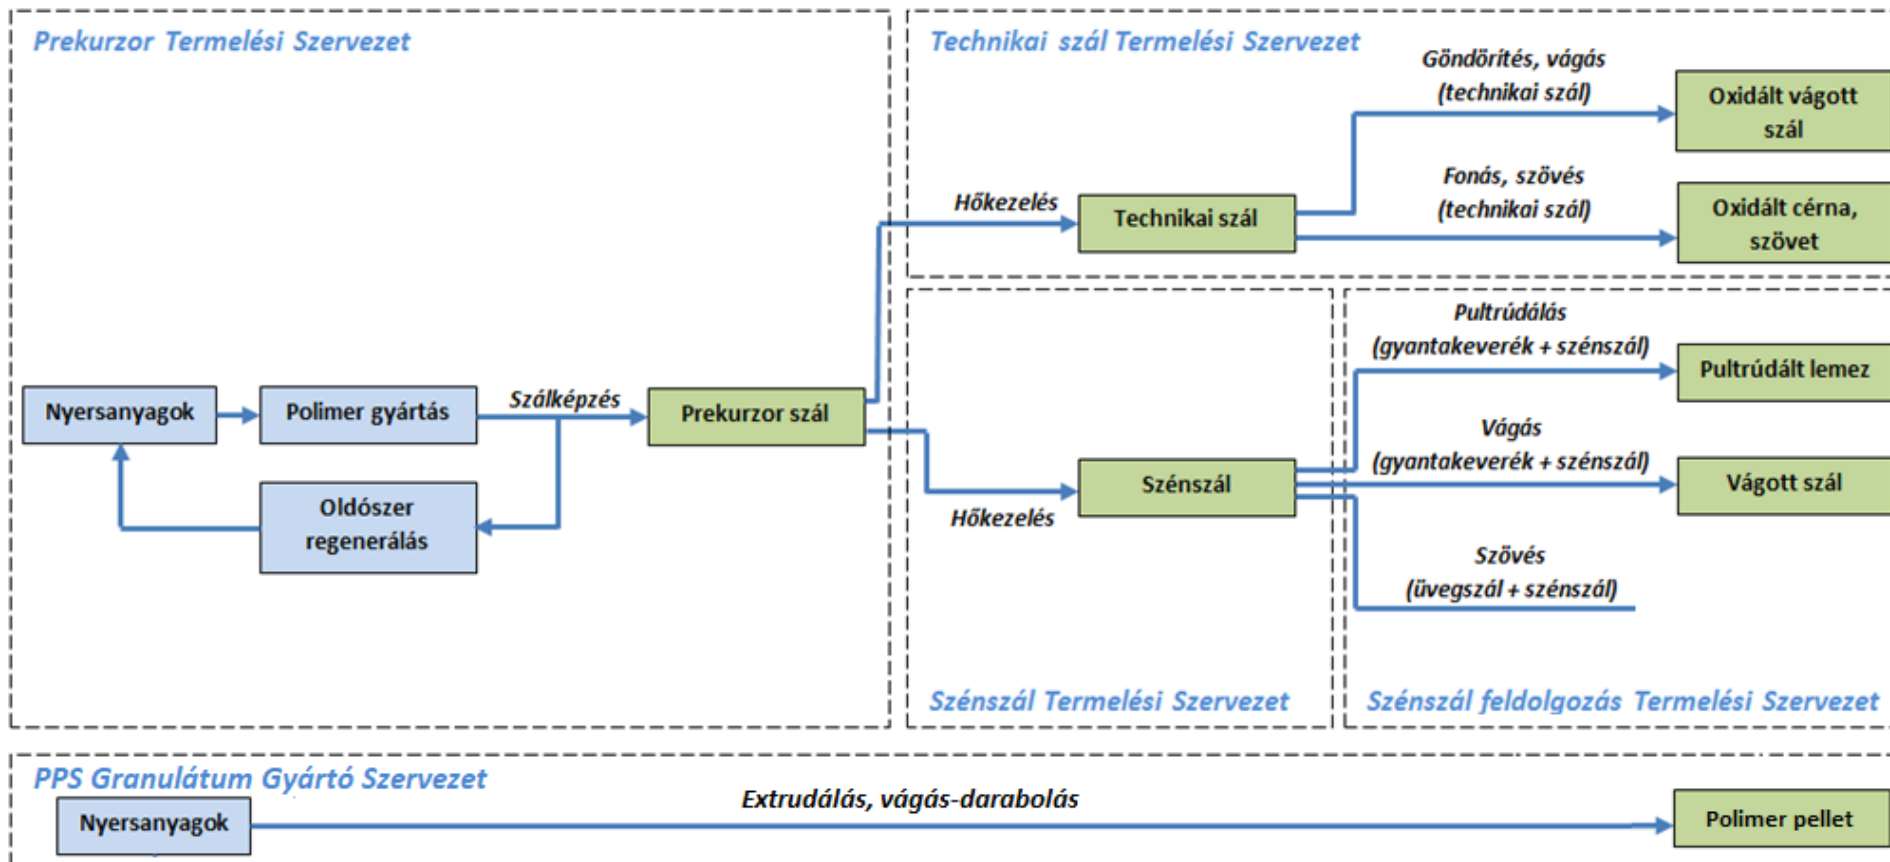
Prekurzor Termelési Szervezet

Technikai szál Termelési Szervezet

Göndörítés, vágás (technikai szál)

Oxidált vágott szál

Hőkezelés

Technikai szál

Fonás, szövés (technikai szál)

Oxidált cérna, szövet

Pultrúdálás (gyantakeverék + szénszál)

Pultrúdált lemez

Nyersanyagok

Polimer gyártás

Szálképzés

Prekurzor szál

Vágás (gyantakeverék + szénszál)

Szénszál

Vágott szál

Oldószer regenerálás

Hőkezelés

Szövés (üvegszál + szénszál)

Szénszál Termelési Szervezet

Szénszál feldolgozás Termelési Szervezet

PPS Granulátum Gyártó Szervezet

Nyersanyagok

Extrudálás, vágás-darabolás

Polimer pellet